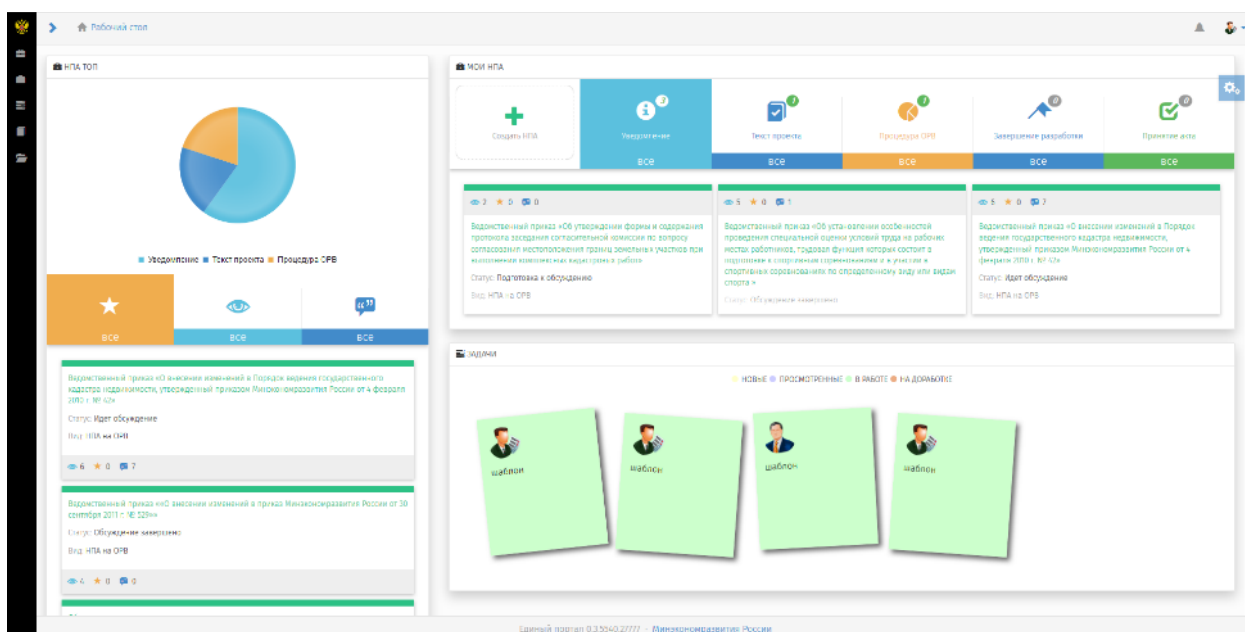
Рабочий стол

НПА ТОП

Уведомление Текст проекта Процедура ОРВ

все все все

Ведомственный приказ «О внесении изменений в Порядок ведения государственного кадастра недвижимости, утвержденный приказом Минэкономразвития России от 4 февраля 2010 г. № 42»

Статус: Идет обсуждение

Вид: НПА на ОРВ

6 0 7

Ведомственный приказ «О внесении изменений в приказ Минэкономразвития России от 30 сентября 2011 г. № 529»

Статус: Обсуждение завершено

Вид: НПА на ОРВ

4 0 0

МОИ НПА

Создать НПА

Уведомление

Текст проекта

Процедура ОРВ

Завершение разработки

Принятие акта

все все все все все

2 0 0

Ведомственный приказ «Об утверждении формы и содержания протокола заседания согласительной комиссии по вопросу согласования местоположения границ земельных участков при выполнении комплексных кадастровых работ»

Статус: Подготовка к обсуждению

Вид: НПА на ОРВ

5 0 1

Ведомственный приказ «Об установлении особенностей проведения специальной оценки условий труда на рабочих местах работников, трудовая функция которых состоит в подготовке к спортивным соревнованиям и участии в спортивных соревнованиях по определенному виду или видам спорта»

Статус: Обсуждение завершено

5 0 2

Ведомственный приказ «О внесении изменений в Порядок ведения государственного кадастра недвижимости, утвержденный приказом Минэкономразвития России от 4 февраля 2010 г. № 42»

Статус: Идет обсуждение

Вид: НПА на ОРВ

ЗАДАЧИ

НОВЫЕ ПРОСМОТРЕННЫЕ В РАБОТЕ НА ДОРАБОТКЕ

шаблон

шаблон

шаблон

шаблон

Единый портал 0.3.5540.27777 - Минэкономразвития России